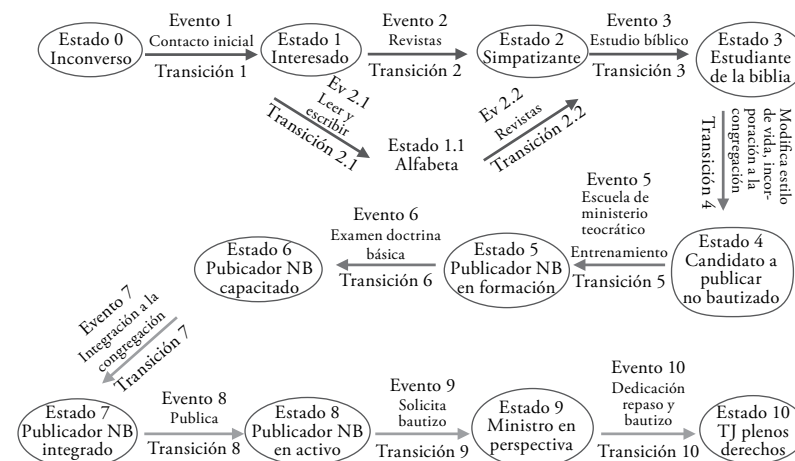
Estado 0
Inconverso

Evento 1
Contacto inicial
Transición 1

Estado 1
Interesado

Evento 2
Revistas
Transición 2

Estado 2
Simpatizante

Evento 3
Estudio bíblico
Transición 3

Estado 3
Estudiante de la biblia

Ev 2.1
Leer y escribir
Transición 2.1

Estado 1.1
Alfabeta

Ev 2.2
Revistas
Transición 2.2

Modifica estilo de vida, incorporación a la congregación
Transición 4

Estado 4
Candidato a publicar no bautizado

Evento 5
Escuela de ministerio teocrático
Entrenamiento
Transición 5

Estado 5
Publicador NB en formación

Evento 6
Examen doctrina básica
Transición 6

Estado 6
Publicador NB capacitado

Evento 7
Integración a la congregación
Transición 7

Estado 7
Publicador NB integrado

Evento 8
Publica
Transición 8

Estado 8
Publicador NB en activo

Evento 9
Solicita bautizo
Transición 9

Estado 9
Ministro en perspectiva

Evento 10
Dedicación repaso y bautizo
Transición 10

Estado 10
TJ plenos derechos